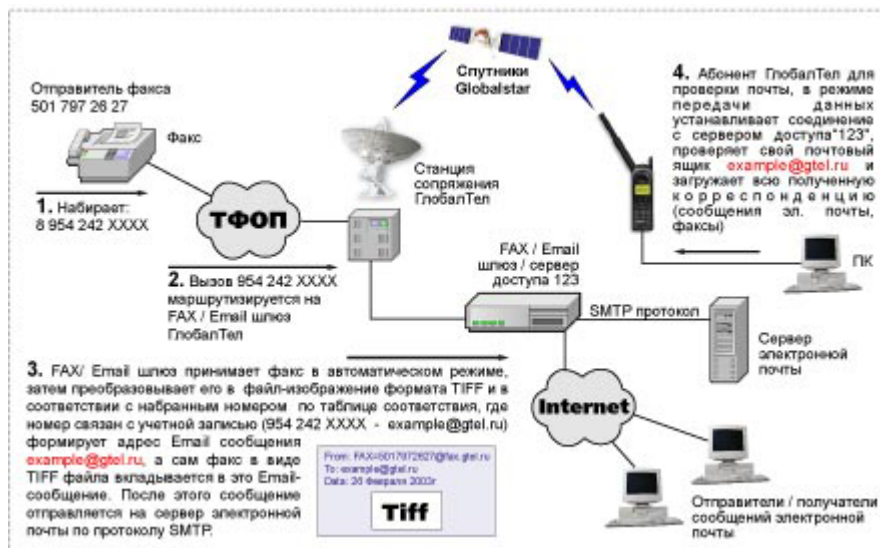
Спутники Globalstar

Отправитель факса 501 797 26 27

Факс

1. Набирает: 8 954 242 XXXX

ТФОП

Станция сопряжения ГлобалТел

2. Вызов 954 242 XXXX маршрутизируется на FAX / Email шлюз ГлобалТел

4. Абонент ГлобалТел для проверки почты, в режиме передачи данных устанавливает соединение с сервером доступа"123", проверяет свой почтовый ящик example@gtel.ru и загружает всю полученную корреспонденцию (сообщения эл. почты, факсы)

ПК

FAX / Email шлюз / сервер доступа 123

SMTP протокол

Сервер электронной почты

3. FAX/ Email шлюз принимает факс в автоматическом режиме, затем преобразовывает его в файл-изображение формата TIFF и в соответствии с набранным номером по таблице соответствия, где номер связан с учетной записью (954 242 XXXX - example@gtel.ru) формирует адрес Email сообщения example@gtel.ru, а сам факс в виде TIFF файла вкладывается в это Email-сообщение. После этого сообщение отправляется на сервер электронной почты по протоколу SMTP.

Internet

From: FAX=5017972627@fax.gtel.ru
To: example@gtel.ru
Data: 20 Февраля 2002г

Tiff

Отправители / получатели сообщений электронной почты